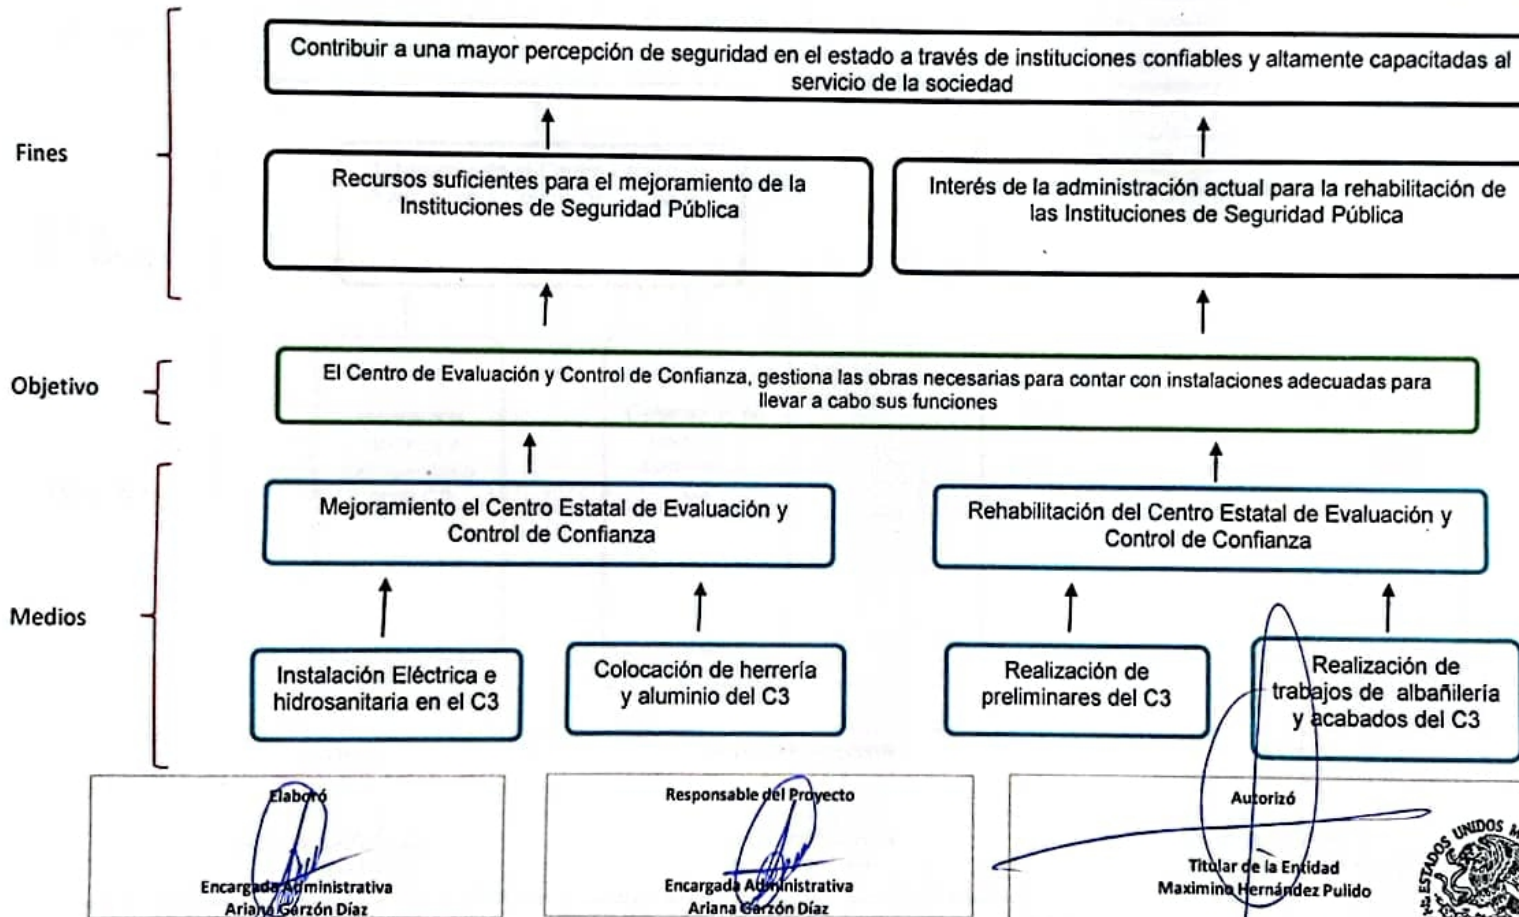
Fines

Contribuir a una mayor percepción de seguridad en el estado a través de instituciones confiables y altamente capacitadas al servicio de la sociedad

Recursos suficientes para el mejoramiento de la Instituciones de Seguridad Pública

Interés de la administración actual para la rehabilitación de las Instituciones de Seguridad Pública

Objetivo

El Centro de Evaluación y Control de Confianza, gestiona las obras necesarias para contar con instalaciones adecuadas para llevar a cabo sus funciones

Medios

Mejoramiento el Centro Estatal de Evaluación y Control de Confianza

Rehabilitación del Centro Estatal de Evaluación y Control de Confianza

Instalación Eléctrica e hidrosanitaria en el C3

Colocación de herrería y aluminio del C3

Realización de preliminares del C3

Realización de trabajos de albañilería y acabados del C3

Elaboró

Encargada Administrativa
Ariana Garzón Díaz

Responsable del Proyecto

Encargada Administrativa
Ariana Garzón Díaz

Autorizó

Titular de la Entidad
Maximino Hernández Pulido

ESTADOS UNIDOS M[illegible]